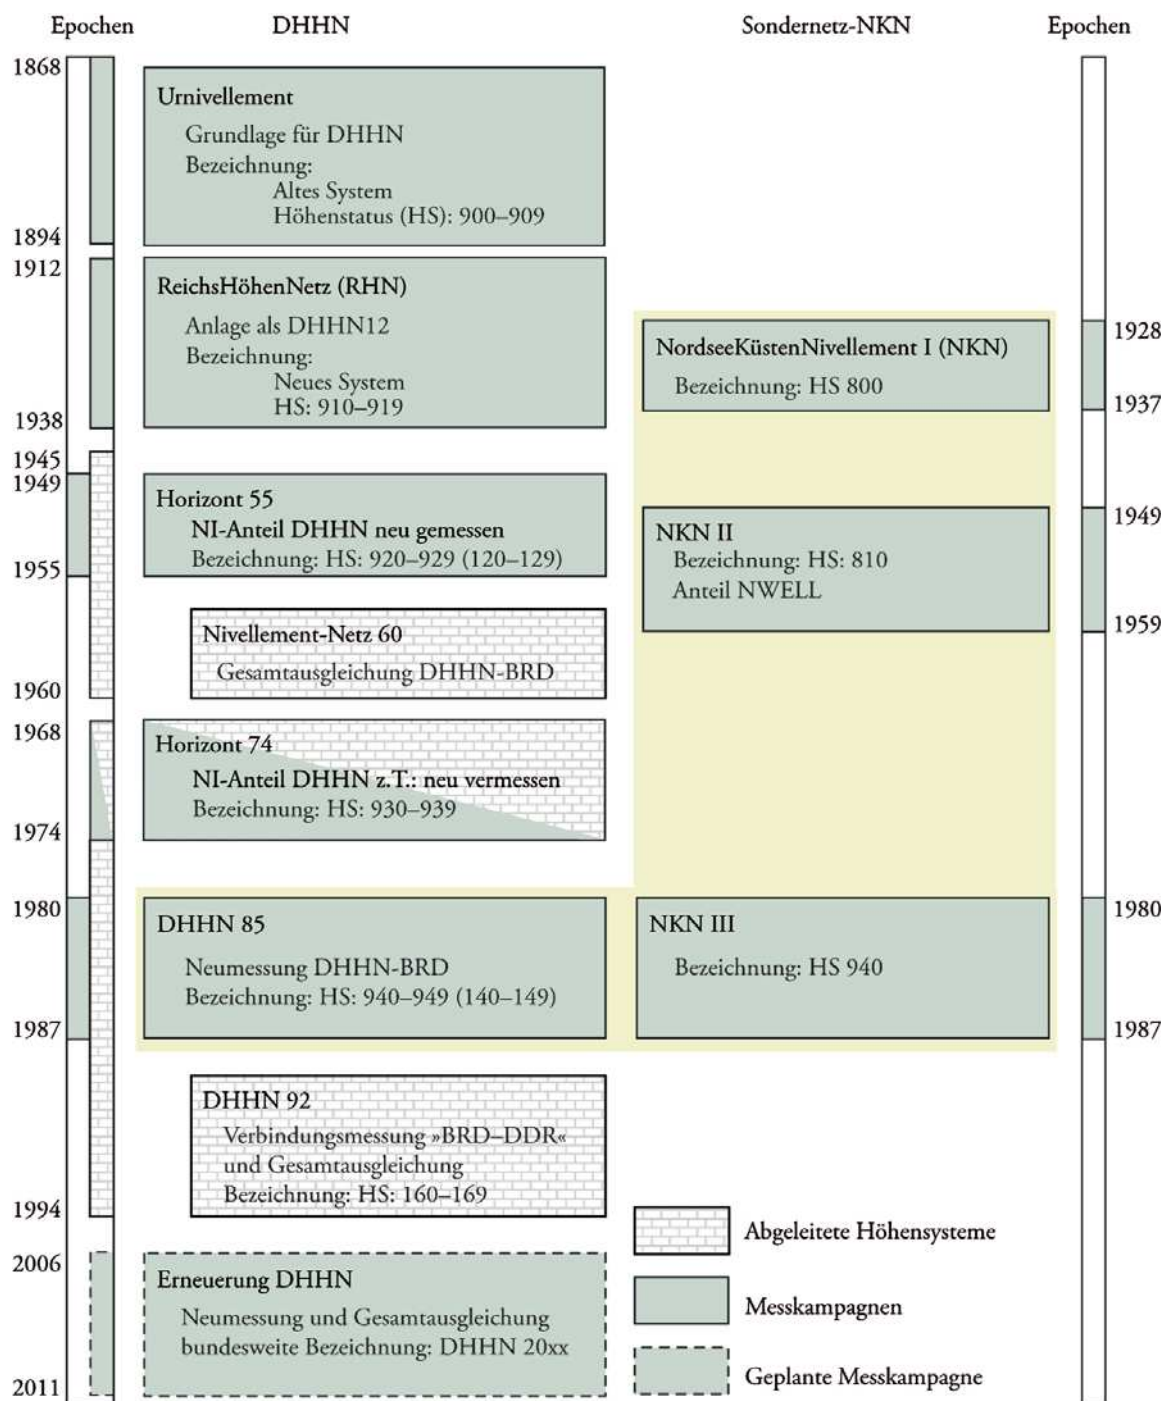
Epochen DHHN Sondernetz-NKN Epochen

1868

Urnivellement
Grundlage für DHHN
Bezeichnung:
Altes System
Höhenstatus (HS): 900–909

1894
1912

ReichsHöhenNetz (RHN)
Anlage als DHHN12
Bezeichnung:
Neues System
HS: 910–919

1938

1928
NordseeKüstenNivellement I (NKN)
Bezeichnung: HS 800
1937

1945
1949

Horizont 55
NI-Anteil DHHN neu gemessen
Bezeichnung: HS: 920–929 (120–129)

1955

1949
NKN II
Bezeichnung: HS: 810
Anteil NWELL
1959

Nivellement-Netz 60
Gesamtausgleichung DHHN-BRD

1960
1968

Horizont 74
NI-Anteil DHHN z.T.: neu vermessen
Bezeichnung: HS: 930–939

1974
1980

DHHN 85
Neumessung DHHN-BRD
Bezeichnung: HS: 940–949 (140–149)

1987

1980
NKN III
Bezeichnung: HS 940
1987

DHHN 92
Verbindungsmessung »BRD–DDR«
und Gesamtausgleichung
Bezeichnung: HS: 160–169

1994

Abgeleitete Höhensysteme

2006

Erneuerung DHHN
Neumessung und Gesamtausgleichung
bundesweite Bezeichnung: DHHN 20xx

Messkampagnen

Geplante Messkampagne

2011